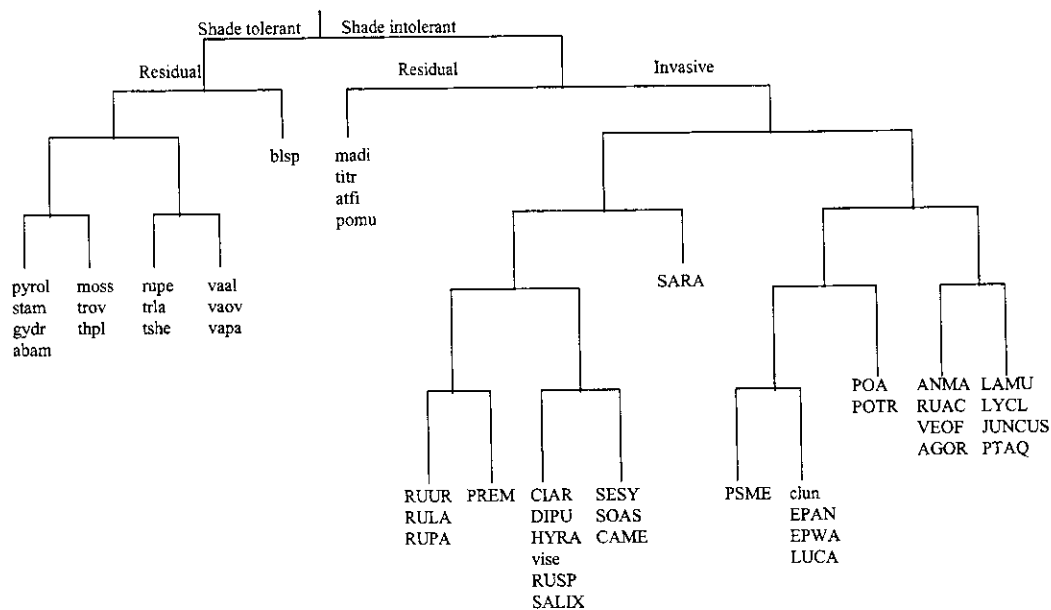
Shade tolerant
Shade intolerant
Residual
Residual
Invasive
blsp
madi
titr
atfi
pomu
pyrol
stam
gydr
abam
moss
trov
thpl
rupe
trla
tshe
vaal
vaov
vapa
SARA
POA
POTR
ANMA
RUAC
VEOF
AGOR
LAMU
LYCL
JUNCUS
PTAQ
RUUR
RULA
RUPA
PREM
CIAR
DIPU
HYRA
vise
RUSP
SALIX
SESY
SOAS
CAME
PSME
clun
EPAN
EPWA
LUCA